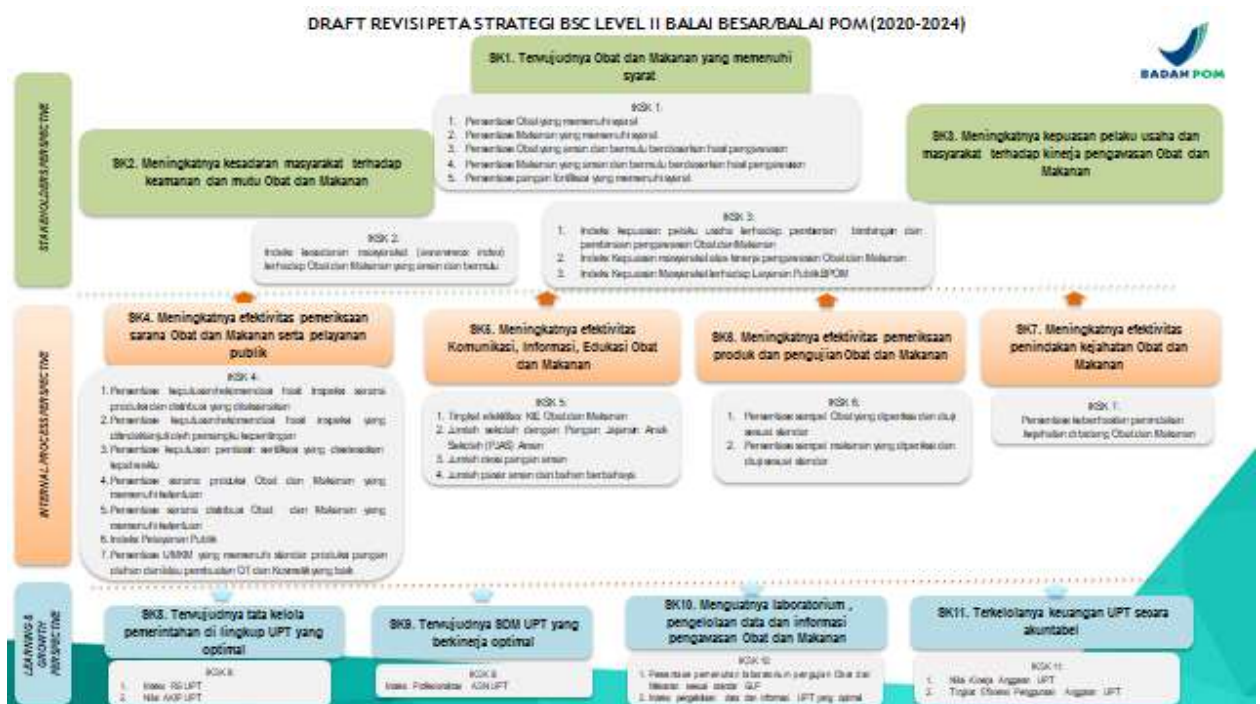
DRAFT REVISI PETA STRATEGI BSC LEVEL II BALAI BESAR/BALAI POM (2020-2024)

BADAN POM

STAKEHOLDERS PERSPECTIVE

SK1. Terwujudnya Obat dan Makanan yang memenuhi syarat

IKSK 1:
1. Persentase Obat yang memenuhi syarat
2. Persentase Makanan yang memenuhi syarat
3. Persentase Obat yang aman dan bermutu berdasarkan hasil pengawasan
4. Persentase Makanan yang aman dan bermutu berdasarkan hasil pengawasan
5. Persentase pangan fortifikasi yang memenuhi syarat

SK2. Meningkatnya kesadaran masyarakat terhadap keamanan dan mutu Obat dan Makanan

IKSK 2:
Indeks kesadaran masyarakat (awareness index) terhadap Obat dan Makanan yang aman dan bermutu

SK3. Meningkatnya kepuasan pelaku usaha dan masyarakat terhadap kinerja pengawasan Obat dan Makanan

IKSK 3:
1. Indeks kepuasan pelaku usaha terhadap pembinaan bimbingan dan pembinaan pengawasan Obat dan Makanan
2. Indeks Kepuasan masyarakat atas kinerja pengawasan Obat dan Makanan
3. Indeks Kepuasan Masyarakat terhadap Layanan Publik BPOM

INTERNAL PROCESS PERSPECTIVE

SK4. Meningkatnya efektivitas pemeriksaan sarana Obat dan Makanan serta pelayanan publik

IKSK 4:
1. Persentase keputusan/rekomendasi hasil inspeksi sarana produksi dan distribusi yang ditindaklanjuti
2. Persentase keputusan/rekomendasi hasil inspeksi yang ditindaklanjuti oleh pemangku kepentingan
3. Persentase keputusan penilaian sertifikasi yang diselesaikan tepat waktu
4. Persentase sarana produksi Obat dan Makanan yang memenuhi ketentuan
5. Persentase sarana distribusi Obat dan Makanan yang memenuhi ketentuan
6. Indeks Pelayanan Publik
7. Persentase UMKM yang memenuhi standar produksi pangan olahan dan/atau pembinaan OT dan Kosmetik yang baik

SK5. Meningkatnya efektivitas Komunikasi, Informasi, Edukasi Obat dan Makanan

IKSK 5:
1. Tingkat efektifitas KIE Obat dan Makanan
2. Jumlah sekolah dengan Pangan Jajanan Anak Sekolah (PJAS) Aman
3. Jumlah desa pangan aman
4. Jumlah pasar aman dari bahan berbahaya

SK6. Meningkatnya efektivitas pemeriksaan produk dan pengujian Obat dan Makanan

IKSK 6:
1. Persentase sampel Obat yang diperiksa dan diuji sesuai standar
2. Persentase sampel makanan yang diperiksa dan diuji sesuai standar

SK7. Meningkatnya efektivitas penindakan kejahatan Obat dan Makanan

IKSK 7:
Persentase keberhasilan penindakan kejahatan di bidang Obat dan Makanan

LEARNING & GROWTH PERSPECTIVE

SK8. Terwujudnya tata kelola pemerintahan di lingkup UPT yang optimal

IKSK 8:
1. Indeks RB UPT
2. Nilai AKIP UPT

SK9. Terwujudnya SDM UPT yang berkinerja optimal

IKSK 9:
Indeks Profesionalitas ASN UPT

SK10. Menguatnya laboratorium, pengelolaan data dan informasi pengawasan Obat dan Makanan

IKSK 10:
1. Persentase pemenuhan laboratorium pengujian Obat dan Makanan sesuai standar GLP
2. Indeks pengelolaan data dan informasi UPT yang optimal

SK11. Terkelolanya keuangan UPT secara akuntabel

IKSK 11:
1. Nilai Kinerja Anggaran UPT
2. Tingkat Efisiensi Penggunaan Anggaran UPT